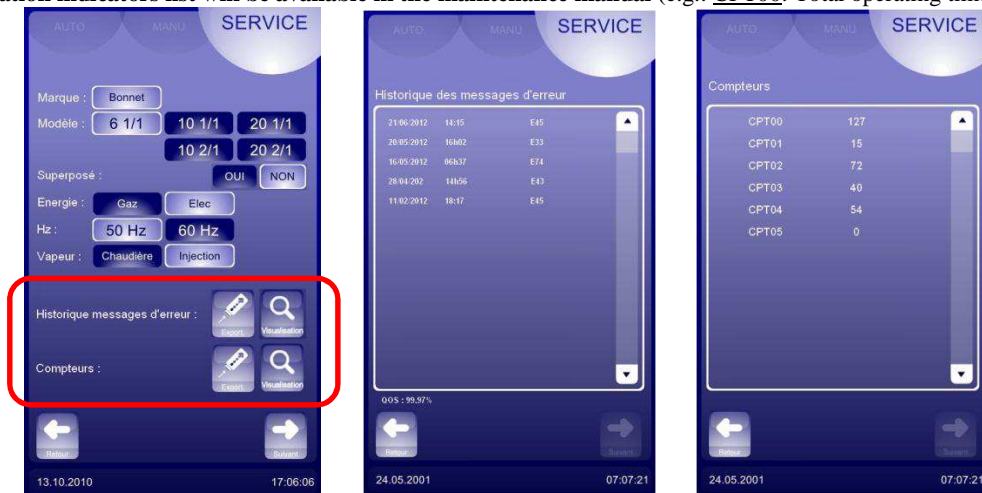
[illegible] indicators list will be available in the maintenance manual (e.g. CPT00: Total operating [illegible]

AUTO MANU SERVICE

Marque : Bonnet
Modèle : 6 1/1 10 1/1 20 1/1
10 2/1 20 2/1
Superposé : OUI NON
Energie : Gaz Elec
Hz : 50 Hz 60 Hz
Vapeur : Chaudière Injection

Historique messages d'erreur : Export Visualisation

Compteurs : Export Visualisation

Retour Suivant

13.10.2010 17:06:06

AUTO MANU SERVICE

Historique des messages d'erreur

| | | |
|---|---|---|
| 21/06/2012 | 14h15 | E45 |
| 20/05/2012 | 16h02 | E33 |
| 16/05/2012 | 06h37 | E74 |
| 28/04/202 | 14h56 | E43 |
| 11/02/2012 | 18:17 | E45 |

QOS : 99.97%

Retour Suivant

24.05.2001 07:07:21

AUTO MANU SERVICE

Compteurs

| | |
|---|---|
| CPT00 | 127 |
| CPT01 | 15 |
| CPT02 | 72 |
| CPT03 | 40 |
| CPT04 | 54 |
| CPT05 | 0 |

Retour Suivant

24.05.2001 07:07:21